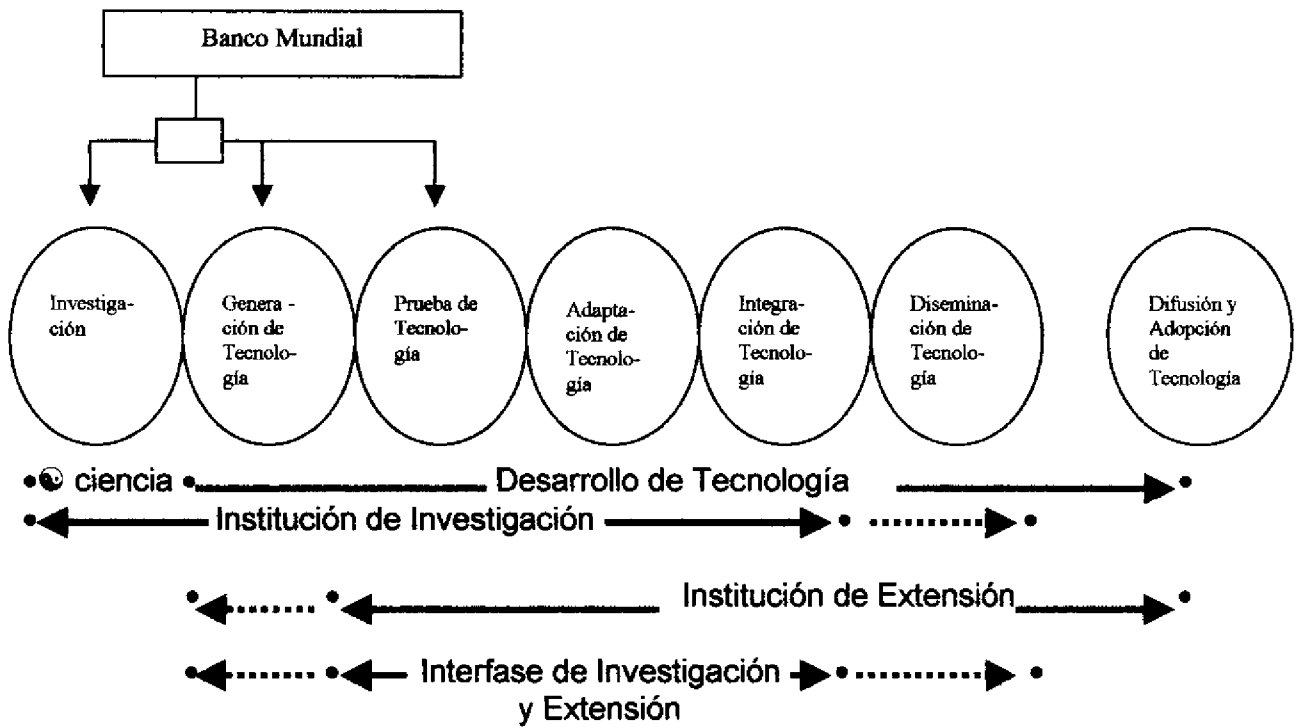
Banco Mundial

Investigación

Generación de Tecnología

Prueba de Tecnología

Adaptación de Tecnología

Integración de Tecnología

Diseminación de Tecnología

Difusión y Adopción de Tecnología

ciencia

Desarrollo de Tecnología

Institución de Investigación

Institución de Extensión

Interfase de Investigación y Extensión